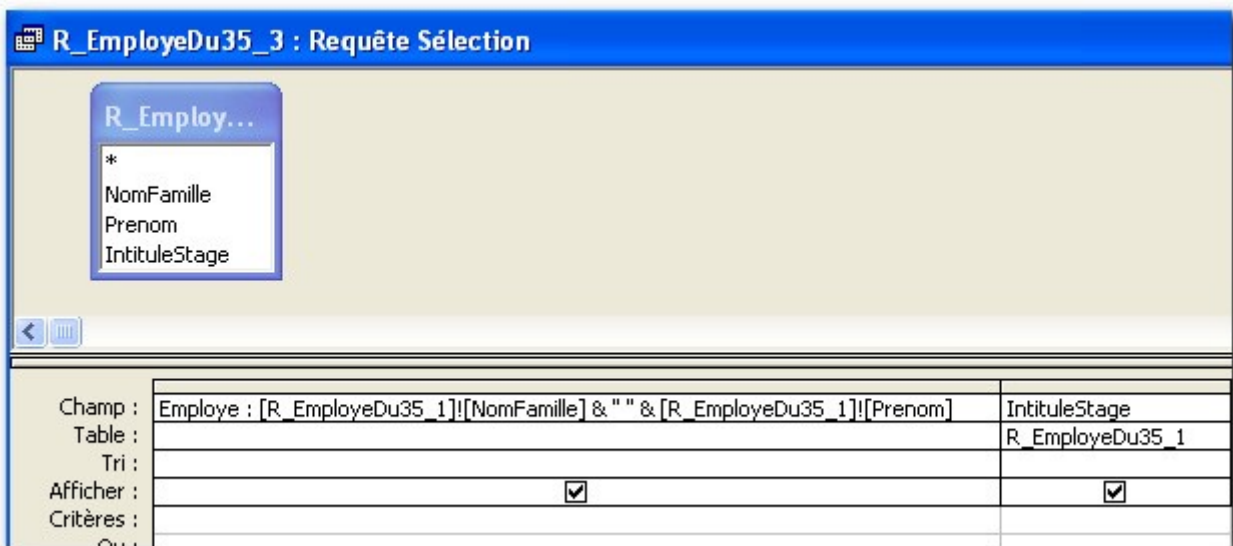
R_EmployeDu35_3 : Requête Sélection

R_Employ...
*
NomFamille
Prenom
IntituleStage

| | | |
|---|---|---|
| Champ : | Employe : [R_EmployeDu35_1]![NomFamille] & " " & [R_EmployeDu35_1]![Prenom] | IntituleStage |
| Table : | | R_EmployeDu35_1 |
| Tri : | | |
| Afficher : | ☑ | ☑ |
| Critères : | | |
| Ou : | | |